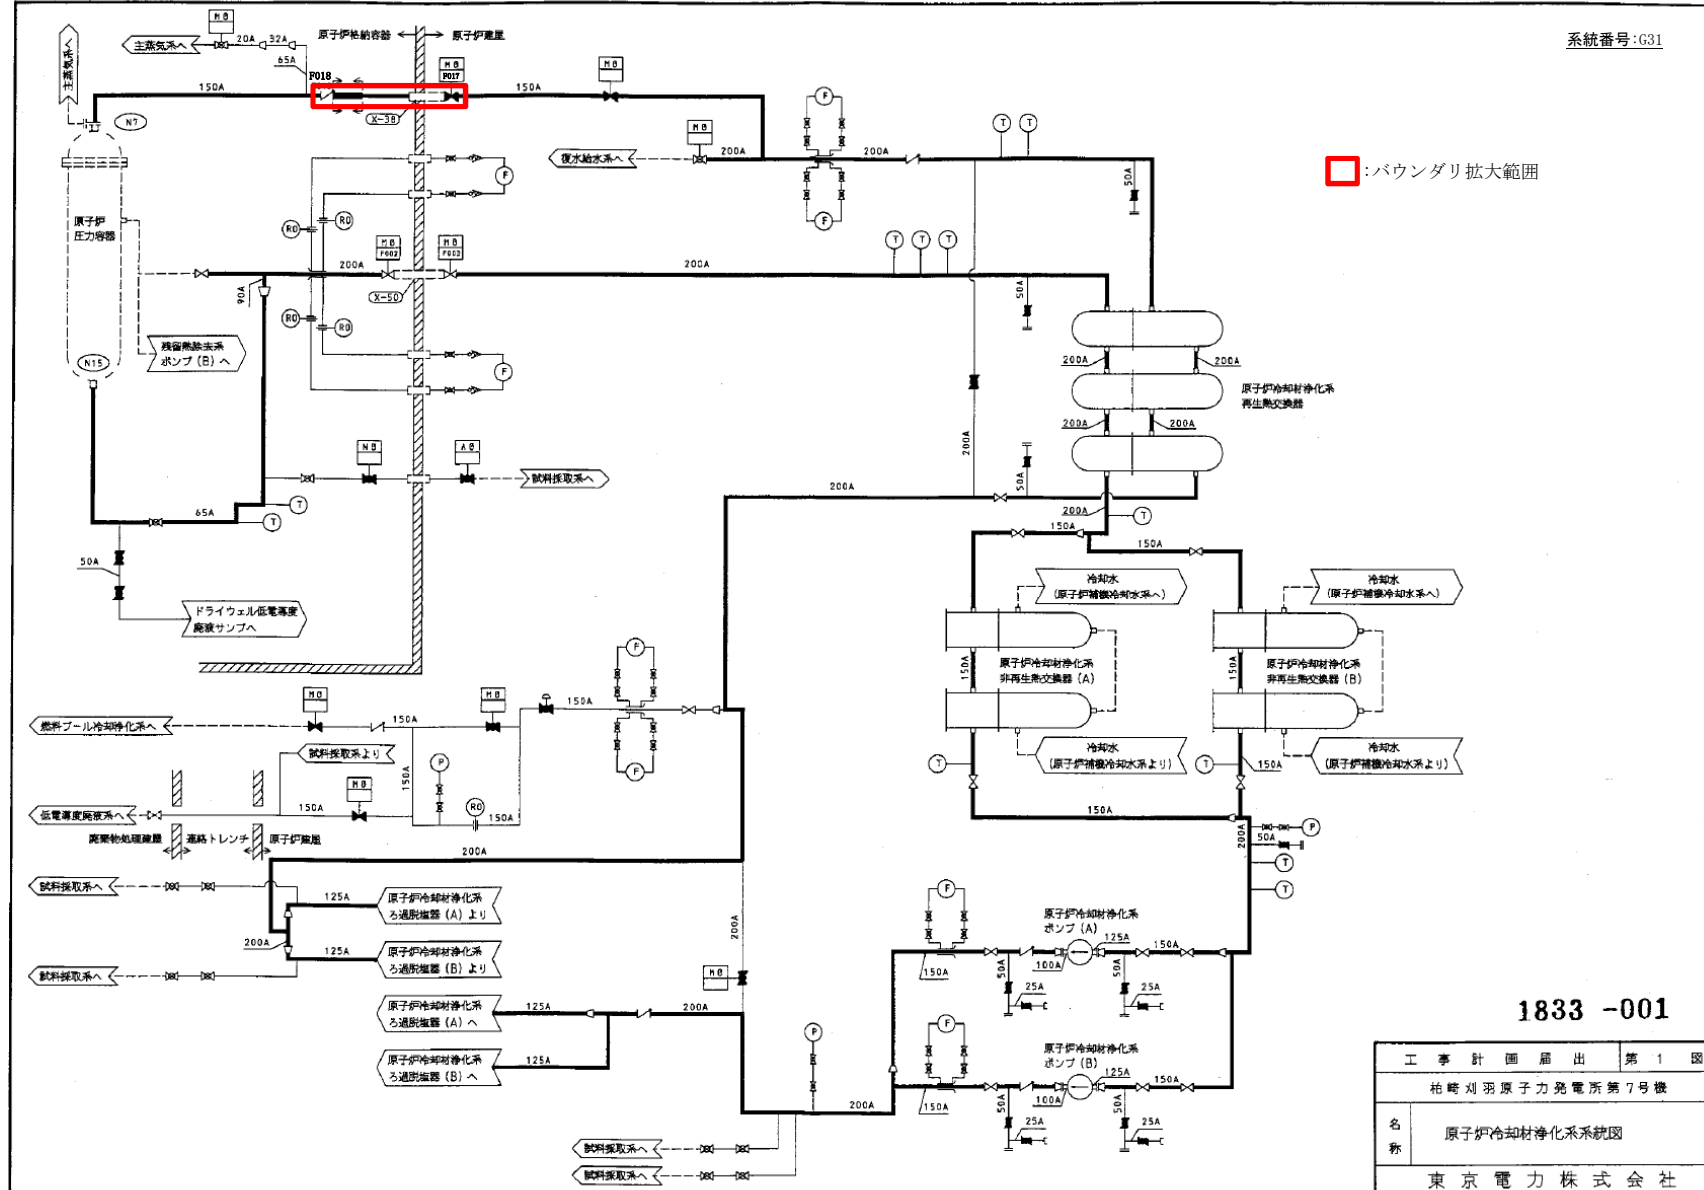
系統番号:G31

:バウンダリ拡大範囲

主蒸気系へ
主蒸気系へ
MO
20A
32A
65A
原子炉格納容器
原子炉建屋
F018
MO
F017
150A
150A
MO
X-38
N7
MO
復水給水系へ
200A
F
200A
T
T
50A
F
原子炉圧力容器
RO
RO
F
MO
F002
MO
F003
T
T
T
200A
200A
90A
X-50
50A
RO
RO
残留熱除去系ポンプ(B)へ
F
N15
200A
200A
原子炉冷却材浄化系再生熱交換器
200A
200A
200A
MO
AO
試料採取系へ
50A
200A
T
65A
200A
T
150A
T
150A
50A
ドライウェル低電導度廃液サンプへ
冷却水(原子炉補機冷却水系へ)
冷却水(原子炉補機冷却水系へ)
F
150A
原子炉冷却材浄化系非再生熱交換器(A)
150A
原子炉冷却材浄化系非再生熱交換器(B)
MO
MO
150A
燃料プール冷却浄化系へ
150A
試料採取系より
P
150A
F
冷却水(原子炉補機冷却水系より)
冷却水(原子炉補機冷却水系より)
T
T
150A
MO
150A
RO
150A
低電導度廃液系へ
150A
150A
P
廃棄物処理建屋
連絡トレンチ
原子炉建屋
50A
200A
200A
T
T
試料採取系へ
125A
原子炉冷却材浄化系ろ過脱塩器(A)より
F
原子炉冷却材浄化系ポンプ(A)
200A
125A
200A
125A
150A
原子炉冷却材浄化系ろ過脱塩器(B)より
150A
100A
試料採取系へ
50A
50A
MO
25A
25A
原子炉冷却材浄化系ろ過脱塩器(A)へ
125A
200A
1833 -001
F
P
原子炉冷却材浄化系ろ過脱塩器(B)へ
125A
原子炉冷却材浄化系ポンプ(B)
125A
150A
200A
150A
100A
50A
50A
25A
25A
試料採取系へ
試料採取系へ

| 工事計画届出 | 第1図 |
|---|---|
| 柏崎刈羽原子力発電所第7号機 | |
| 名称 | 原子炉冷却材浄化系系統図 |
| 東京電力株式会社 | |